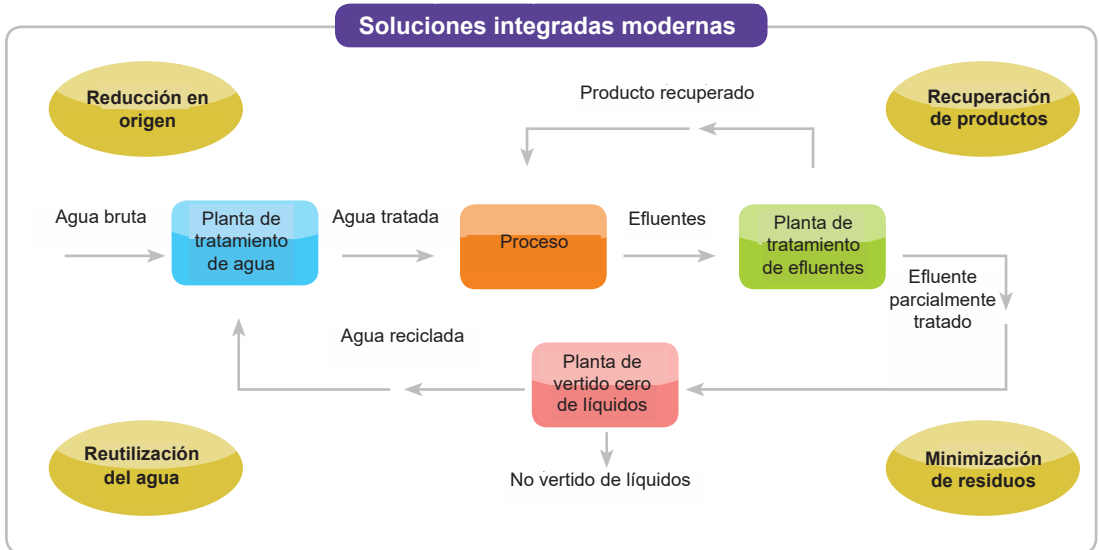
Soluciones integradas modernas

Reducción en origen

Producto recuperado

Recuperación de productos

Agua bruta

Planta de tratamiento de agua

Agua tratada

Proceso

Efluentes

Planta de tratamiento de efluentes

Efluente parcialmente tratado

Agua reciclada

Planta de vertido cero de líquidos

Reutilización del agua

No vertido de líquidos

Minimización de residuos